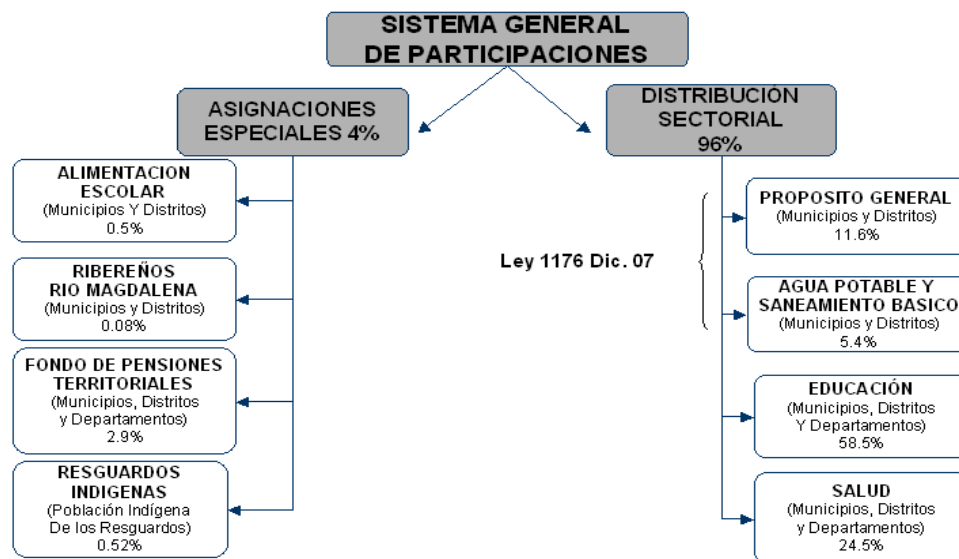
SISTEMA GENERAL
DE PARTICIPACIONES

ASIGNACIONES
ESPECIALES 4%

DISTRIBUCIÓN
SECTORIAL
96%

ALIMENTACION
ESCOLAR
(Municipios Y Distritos)
0.5%

RIBEREÑOS
RIO MAGDALENA
(Municipios y Distritos)
0.08%

FONDO DE PENSIONES
TERRITORIALES
(Municipios, Distritos
y Departamentos)
2.9%

RESGUARDOS
INDIGENAS
(Población Indígena
De los Resguardos)
0.52%

Ley 1176 Dic. 07

PROPOSITO GENERAL
(Municipios y Distritos)
11.6%

AGUA POTABLE Y
SANEAMIENTO BASICO
(Municipios y Distritos)
5.4%

EDUCACIÓN
(Municipios, Distritos
Y Departamentos)
58.5%

SALUD
(Municipios, Distritos
y Departamentos)
24.5%